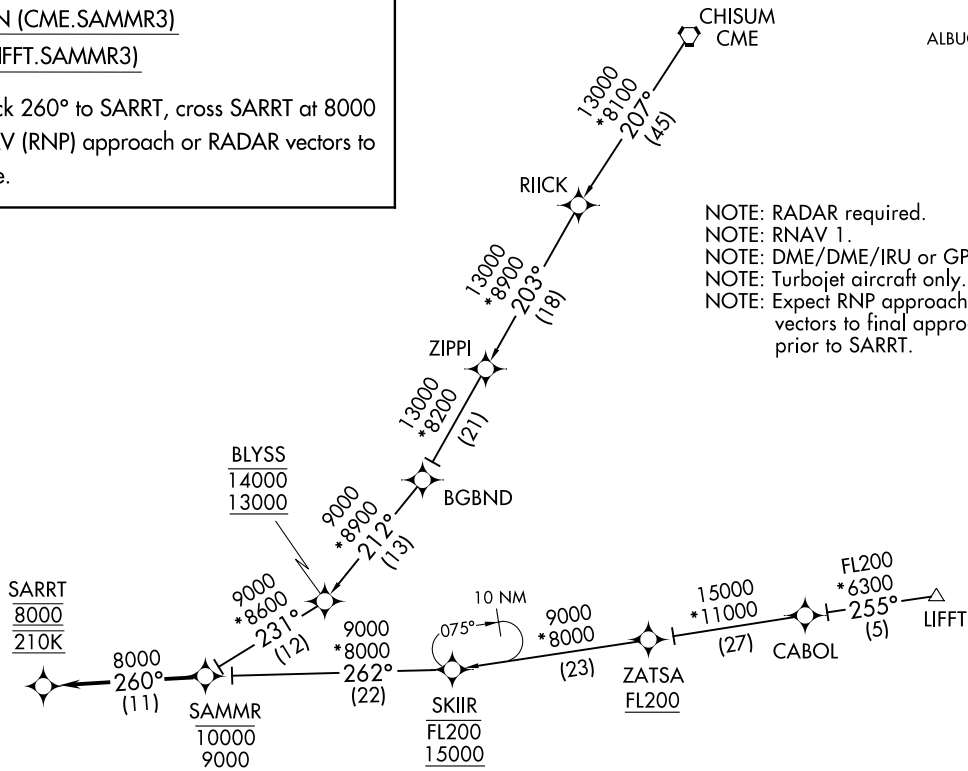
N (CME.SAMMR3)
IFFT.SAMMR3)

ck 260° to SARRT, cross SARRT at 8000
V (RNP) approach or RADAR vectors to
e.

CHISUM
CME

ALBU

13000
*8100
207°
(45)

RIICK

NOTE: RADAR required.
NOTE: RNAV 1.
NOTE: DME/DME/IRU or GP
NOTE: Turbojet aircraft only.
NOTE: Expect RNP approach
vectors to final appro
prior to SARRT.

13000
*8900
203°
(18)

ZIPPI

13000
*8200
(21)

BLYSS
14000
13000

BGBND

9000
*8900
212°
(13)

SARRT
8000
210K

9000
*8600
231°
(12)

9000
*8000
262°
(22)

10 NM
075°

9000
*8000
(23)

15000
*11000
(27)

FL200
*6300
255°
(5)

LIFFT

8000
260°
(11)

SAMMR
10000
9000

SKIIR
FL200
15000

ZATSA
FL200

CABOL